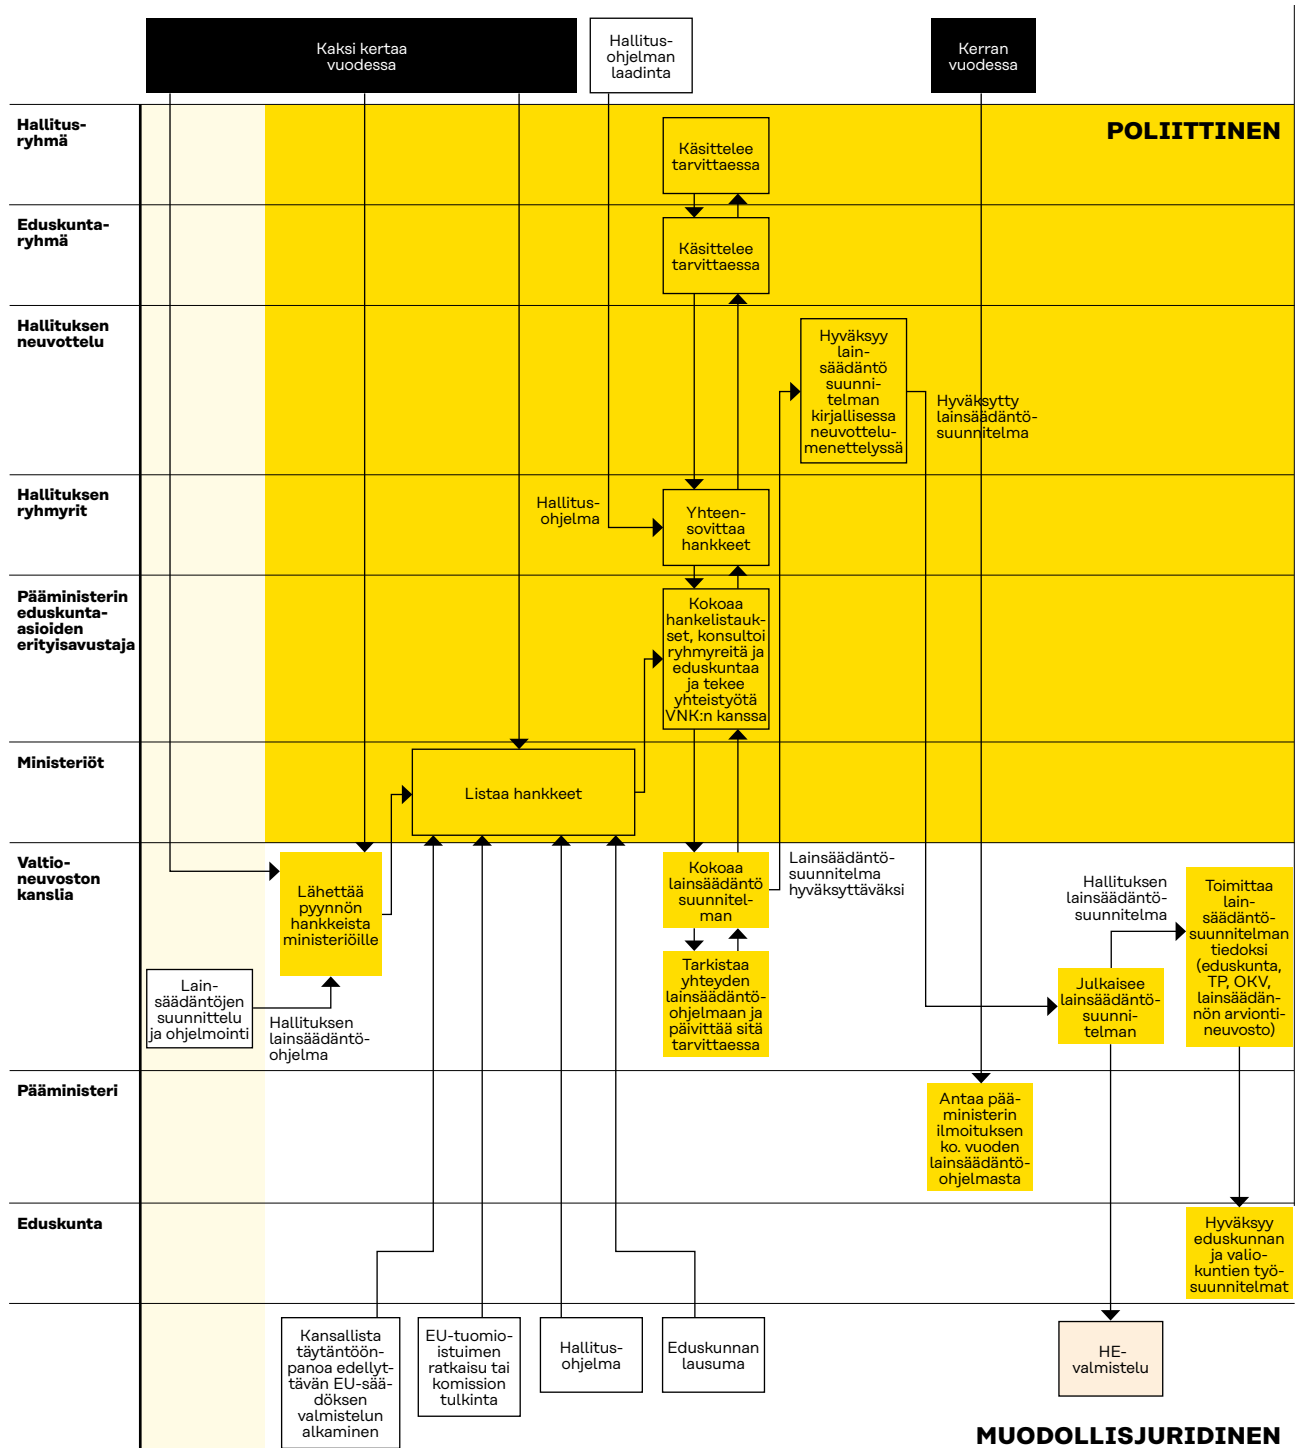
Kaksi kertaa vuodessa

Hallitusohjelman laadinta

Kerran vuodessa

Hallitusryhmä

POLIITTINEN

Käsittelee tarvittaessa

Eduskuntaryhmä

Käsittelee tarvittaessa

Hallituksen neuvottelu

Hyväksyy lainsäädäntösuunnitelman kirjallisessa neuvottelumenettelyssä

Hyväksytty lainsäädäntösuunnitelma

Hallituksen ryhmyrit

Hallitusohjelma

Yhteensovittaa hankkeet

Pääministerin eduskunta-asioiden erityisavustaja

Kokoaa hankelistaukset, konsultoi ryhmyreitä ja eduskuntaa ja tekee yhteistyötä VNK:n kanssa

Ministeriöt

Listaa hankkeet

Valtioneuvoston kanslia

Lähettää pyynnön hankkeista ministeriöille

Kokoaa lainsäädäntösuunnitelman

Lainsäädäntösuunnitelma hyväksyttäväksi

Hallituksen lainsäädäntösuunnitelma

Toimittaa lainsäädäntösuunnitelman tiedoksi (eduskunta, TP, OKV, lainsäädännön arviontineuvosto)

Tarkistaa yhteyden lainsäädäntöohjelmaan ja päivittää sitä tarvittaessa

Lainsäädäntöjen suunnittelu ja ohjelmointi

Hallituksen lainsäädäntöohjelma

Julkaisee lainsäädäntösuunnitelman

Pääministeri

Antaa pääministerin ilmoituksen ko. vuoden lainsäädäntöohjelmasta

Eduskunta

Hyväksyy eduskunnan ja valiokuntien työsuunnitelmat

Kansallista täytäntöönpanoa edellyttävän EU-säädöksen valmistelun alkaminen

EU-tuomioistuimen ratkaisu tai komission tulkinta

Hallitusohjelma

Eduskunnan lausuma

HE-valmistelu

MUODOLLISJURIDINEN